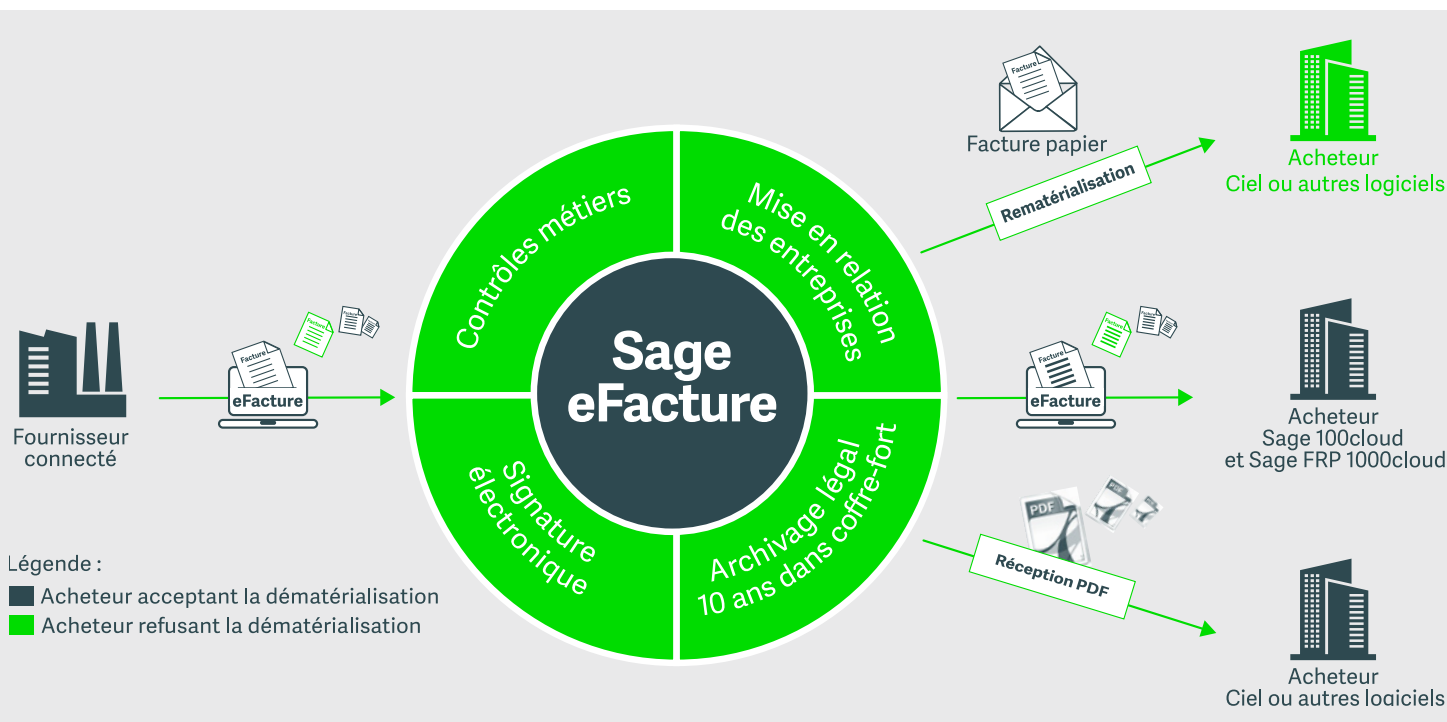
Fournisseur connecté

Facture
eFacture

Contrôles métiers

Mise en relation des entreprises

Sage eFacture

Signature électronique

Archivage légal 10 ans dans coffre-fort

Facture
Facture papier

Rematérialisation

Acheteur
Ciel ou autres logiciels

Facture
eFacture

Acheteur
Sage 100cloud
et Sage FRP 1000cloud

PDF

Réception PDF

Acheteur
Ciel ou autres logiciels

Légende :
Acheteur acceptant la dématérialisation
Acheteur refusant la dématérialisation